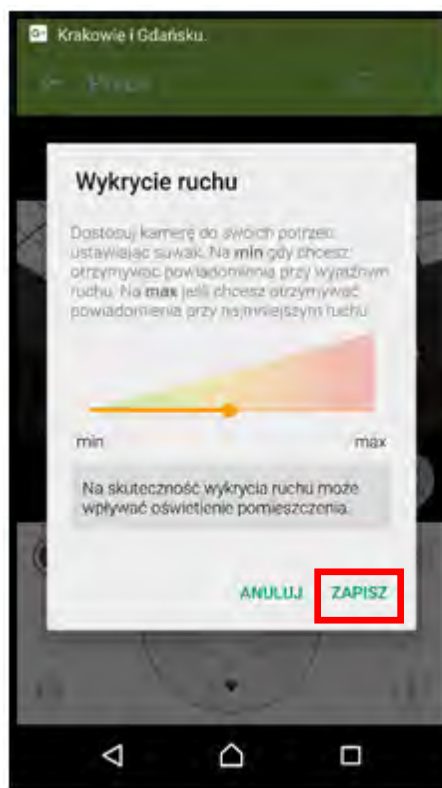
Krakowie i Gdańsku.

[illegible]

Wykrycie ruchu

Dostosuj kamerę do swoich potrzeb ustawiając suwak. Na **min** gdy chcesz otrzymywać powiadomienia przy wyraźnym ruchu. Na **max** jeśli chcesz otrzymywać powiadomienia przy najmniejszym ruchu

min

max

Na skuteczność wykrycia ruchu może wpływać oświetlenie pomieszczenia.

ANULUJ

ZAPISZ